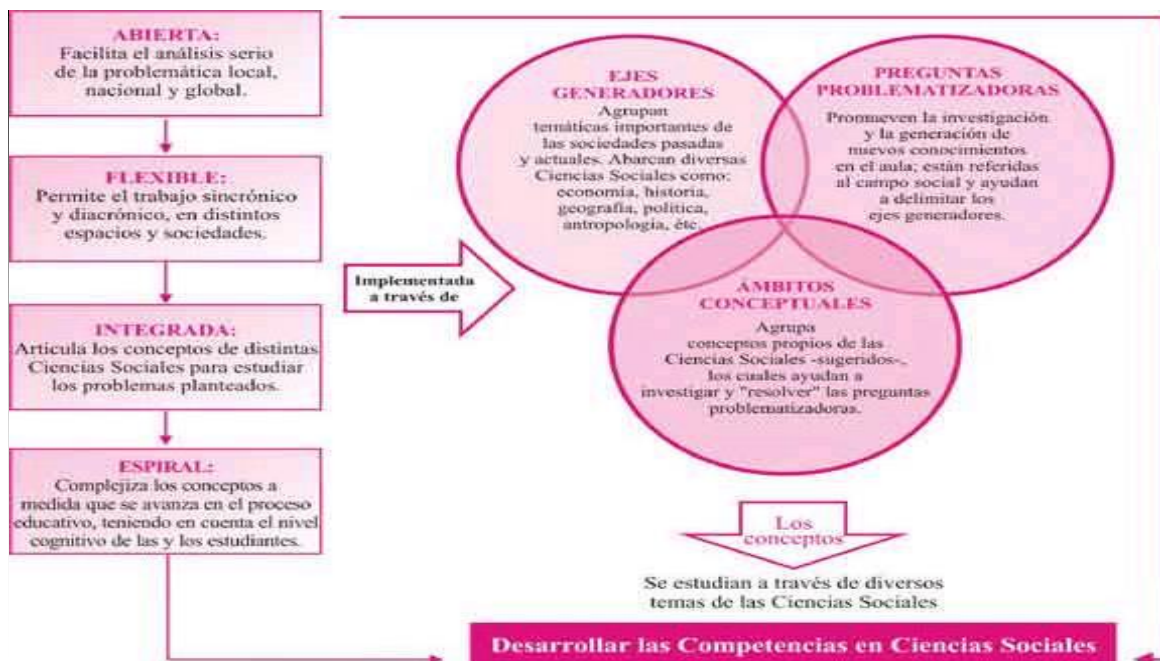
ABIERTA:
Facilita el análisis serio de la problemática local, nacional y global.

FLEXIBLE:
Permite el trabajo sincrónico y diacrónico, en distintos espacios y sociedades.

INTEGRADA:
Articula los conceptos de distintas Ciencias Sociales para estudiar los problemas planteados.

ESPIRAL:
Complejiza los conceptos a medida que se avanza en el proceso educativo, teniendo en cuenta el nivel cognitivo de las y los estudiantes.

Implementada a través de

EJES GENERADORES
Agrupan temáticas importantes de las sociedades pasadas y actuales. Abarcan diversas Ciencias Sociales como: economía, historia, geografía, política, antropología, etc.

PREGUNTAS PROBLEMATIZADORAS
Promueven la investigación y la generación de nuevos conocimientos en el aula; están referidas al campo social y ayudan a delimitar los ejes generadores.

ÁMBITOS CONCEPTUALES
Agrupa conceptos propios de las Ciencias Sociales -sugeridos-, los cuales ayudan a investigar y "resolver" las preguntas problematizadoras.

Los conceptos

Se estudian a través de diversos temas de las Ciencias Sociales

Desarrollar las Competencias en Ciencias Sociales